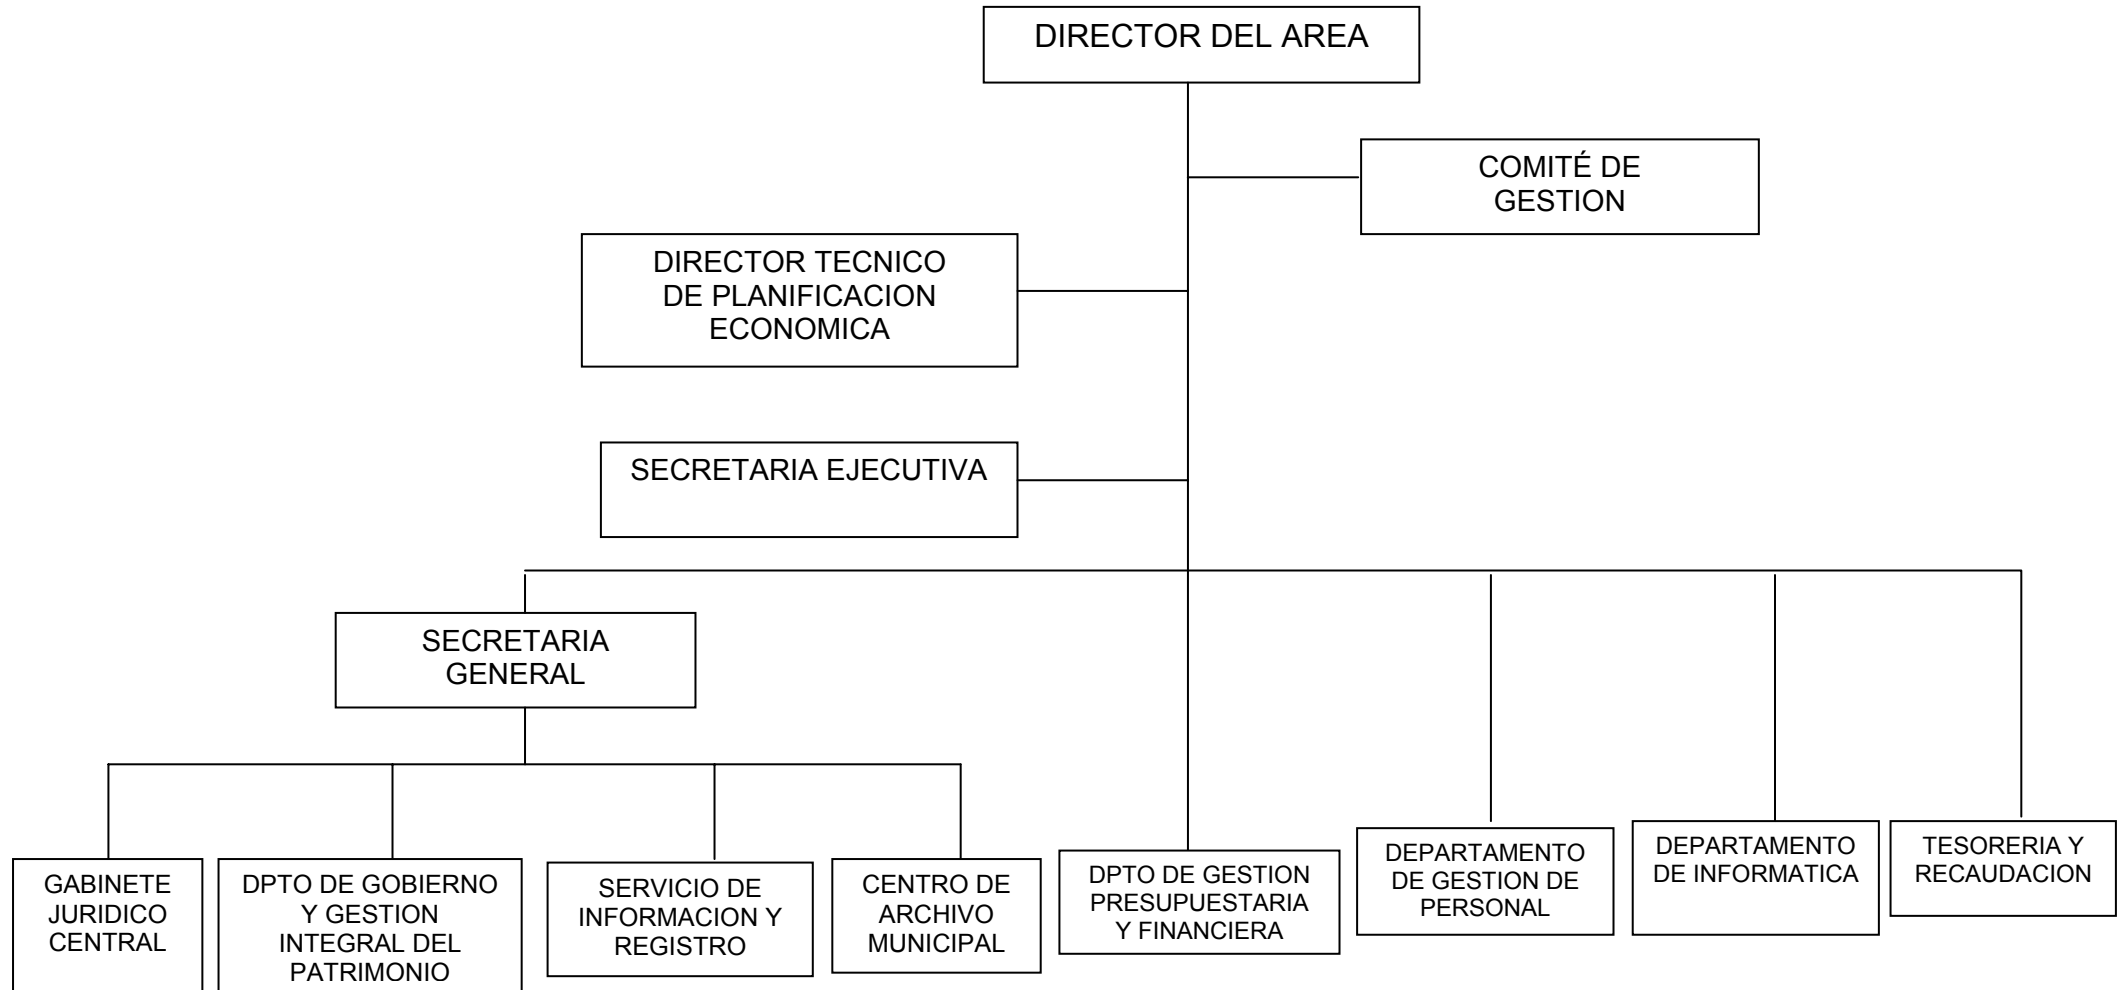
DIRECTOR DEL AREA

COMITÉ DE GESTION

DIRECTOR TECNICO DE PLANIFICACION ECONOMICA

SECRETARIA EJECUTIVA

SECRETARIA GENERAL

GABINETE JURIDICO CENTRAL

DPTO DE GOBIERNO Y GESTION INTEGRAL DEL PATRIMONIO

SERVICIO DE INFORMACION Y REGISTRO

CENTRO DE ARCHIVO MUNICIPAL

DPTO DE GESTION PRESUPUESTARIA Y FINANCIERA

DEPARTAMENTO DE GESTION DE PERSONAL

DEPARTAMENTO DE INFORMATICA

TESORERIA Y RECAUDACION